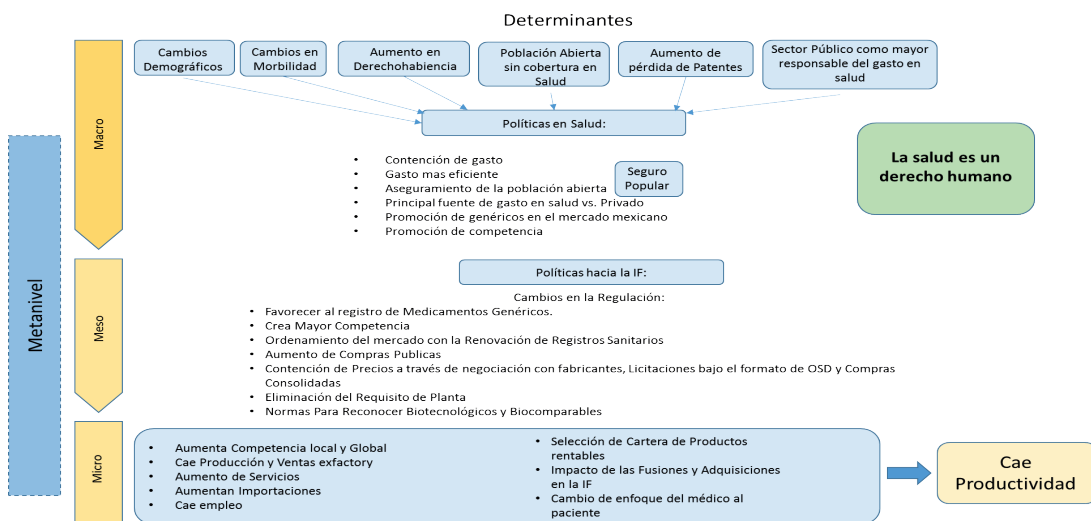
Determinantes

Cambios Demográficos

Cambios en Morbilidad

Aumento en Derechohabiencia

Población Abierta sin cobertura en Salud

Aumento de pérdida de Patentes

Sector Público como mayor responsable del gasto en salud

Metanivel

Macro

Políticas en Salud:

- Contención de gasto
- Gasto mas eficiente
- Aseguramiento de la población abierta
- Principal fuente de gasto en salud vs. Privado
- Promoción de genéricos en el mercado mexicano
- Promoción de competencia

Seguro Popular

La salud es un derecho humano

Meso

Políticas hacia la IF:

Cambios en la Regulación:

- Favorecer al registro de Medicamentos Genéricos.
- Crea Mayor Competencia
- Ordenamiento del mercado con la Renovación de Registros Sanitarios
- Aumento de Compras Publicas
- Contención de Precios a través de negociación con fabricantes, Licitaciones bajo el formato de OSD y Compras Consolidadas
- Eliminación del Requisito de Planta
- Normas Para Reconocer Biotecnológicos y Biocomparables

Micro

- Aumenta Competencia local y Global
- Cae Producción y Ventas exfactory
- Aumento de Servicios
- Aumentan Importaciones
- Cae empleo

- Selección de Cartera de Productos rentables
- Impacto de las Fusiones y Adquisiciones en la IF
- Cambio de enfoque del médico al paciente

Cae Productividad